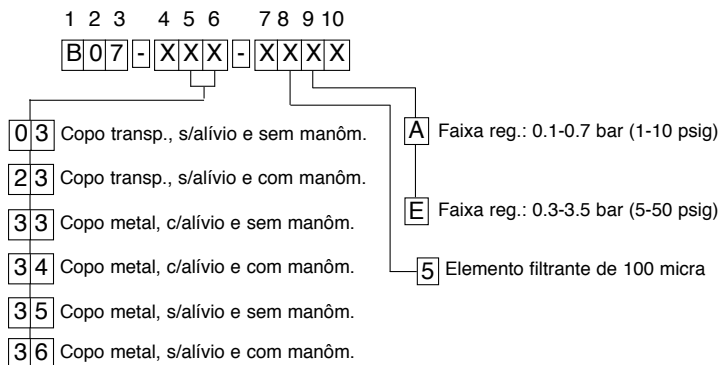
1 2 3 4 5 6 7 8 9 10

B 0 7 - X X X - X X X X

0 3 Copo transp., s/alívio e sem manôm.

2 3 Copo transp., s/alívio e com manôm.

3 3 Copo metal, c/alívio e sem manôm.

3 4 Copo metal, c/alívio e com manôm.

3 5 Copo metal, s/alívio e sem manôm.

3 6 Copo metal, s/alívio e com manôm.

A Faixa reg.: 0.1-0.7 bar (1-10 psig)

E Faixa reg.: 0.3-3.5 bar (5-50 psig)

5 Elemento filtrante de 100 micra